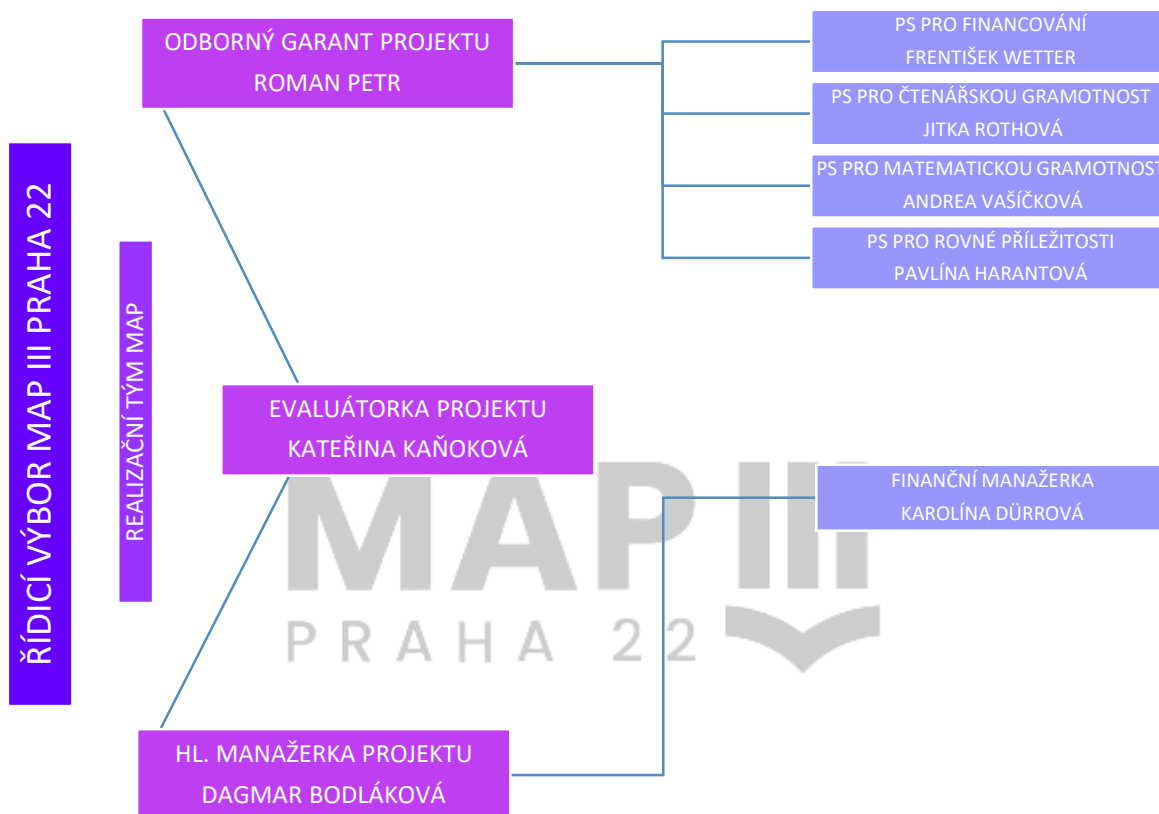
ŘÍDICÍ VÝBOR MAP III PRAHA 22

REALIZAČNÍ TÝM MAP

ODBORNÝ GARANT PROJEKTU
ROMAN PETR

PS PRO FINANCOVÁNÍ
FRENTIŠEK WETTER

PS PRO ČTENÁŘSKOU GRAMOTNOST
JITKA ROTHOVÁ

PS PRO MATEMATICKOU GRAMOTNOST
ANDREA VAŠÍČKOVÁ

PS PRO ROVNÉ PŘÍLEŽITOSTI
PAVLÍNA HARANTOVÁ

EVALUÁTORKA PROJEKTU
KATEŘINA KAŇOKOVÁ

FINANČNÍ MANAŽERKA
KAROLÍNA DÜRROVÁ

MAP III
PRAHA 22

HL. MANAŽERKA PROJEKTU
DAGMAR BODLÁKOVÁ